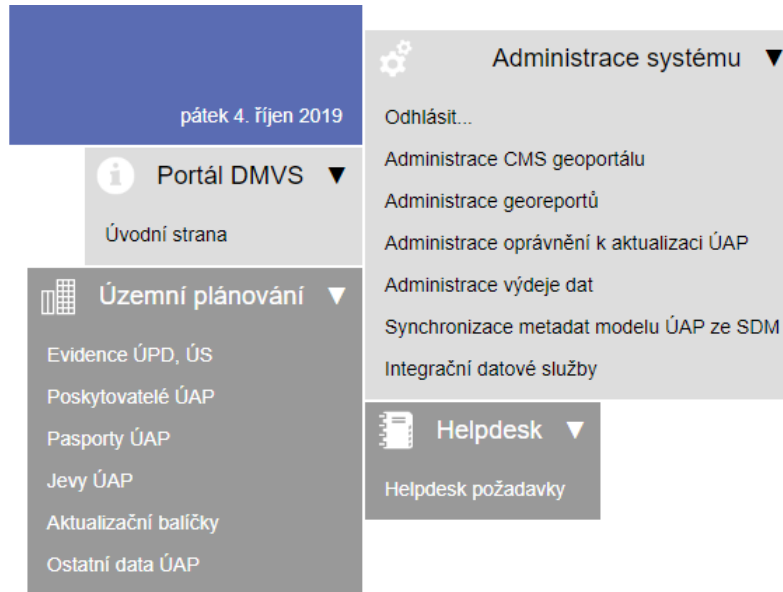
pátek 4. říjen 2019

Portál DMVS ▼

Úvodní strana

Územní plánování ▼

Evidence ÚPD, ÚS

Poskytovatelé ÚAP

Pasporty ÚAP

Jevy ÚAP

Aktualizační balíčky

Ostatní data ÚAP

Administrace systému ▼

Odhlásit...

Administrace CMS geoportálu

Administrace georeportů

Administrace oprávnění k aktualizaci ÚAP

Administrace výdeje dat

Synchronizace metadat modelu ÚAP ze SDM

Integrační datové služby

Helpdesk ▼

Helpdesk požadavky